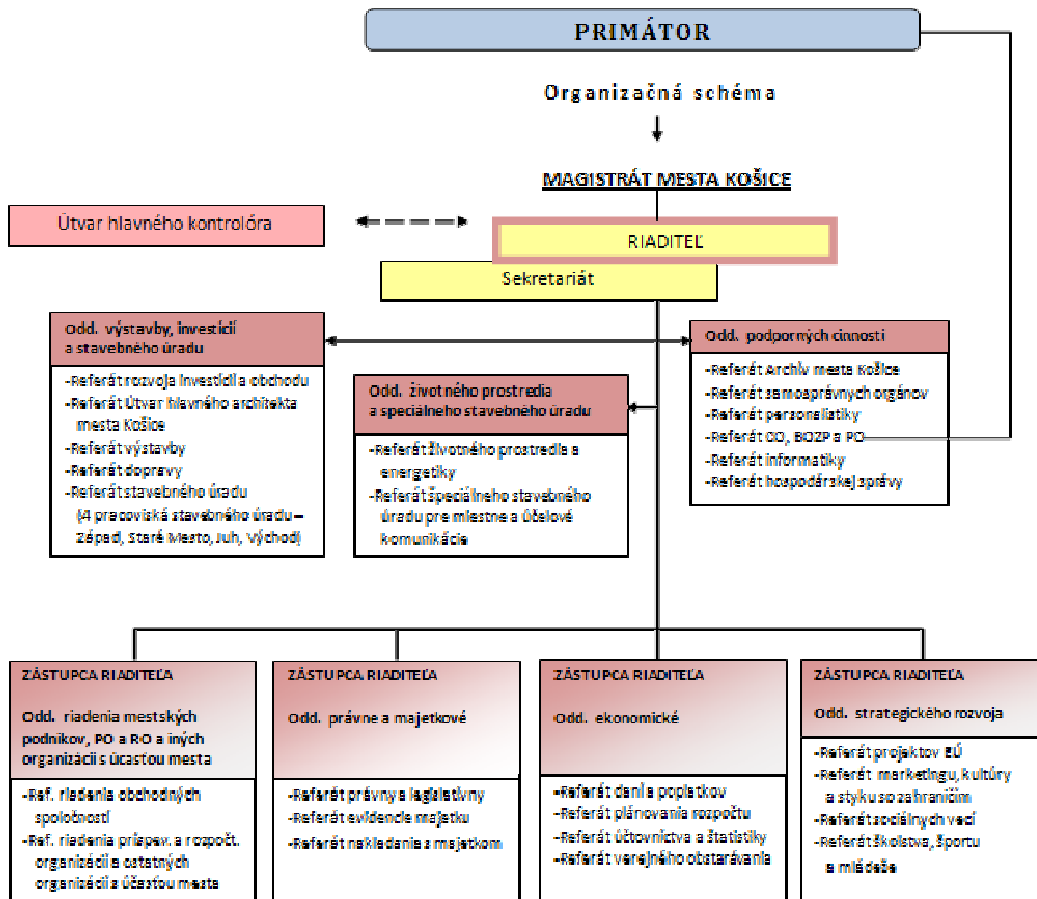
PRIMÁTOR

Organizačná schéma

MAGISTRÁT MESTA KOŠICE

Útvar hlavného kontrolóra

RIADITEĽ

Sekretariát

Odd. výstavby, investícií a stavebného úradu

-Referát rozvoja investícií a obchodu
-Referát Útvar hlavného architekta mesta Košice
-Referát výstavby
-Referát dopravy
-Referát stavebného úradu (4 pracoviská stavebného úradu – Západ, Staré Mesto, Juh, Východ)

Odd. životného prostredia a špeciálneho stavebného úradu

-Referát životného prostredia a energetiky
-Referát špeciálneho stavebného úradu pre miestne a účelové komunikácie

Odd. podporných činností

-Referát Archív mesta Košice
-Referát samosprávnych orgánov
-Referát personalistiky
-Referát OO, BOZP a PO
-Referát informatiky
-Referát hospodárskej správy

ZÁSTUPCA RIADITEĽA

Odd. riadenia mestských podnikov, PO a RO a iných organizácií s účasťou mesta

-Ref. riadenia obchodných spoločností
-Ref. riadenia príspev. a rozpočt. organizácií a ostatných organizácií s účasťou mesta

ZÁSTUPCA RIADITEĽA

Odd. právne a majetkové

-Referát právny a legislatívny
-Referát evidencie majetku
-Referát nakladania s majetkom

ZÁSTUPCA RIADITEĽA

Odd. ekonomické

-Referát daní a poplatkov
-Referát plánovania rozpočtu
-Referát účtovníctva a štatistiky
-Referát verejného obstarávania

ZÁSTUPCA RIADITEĽA

Odd. strategického rozvoja

-Referát projektov EÚ
-Referát marketingu, kultúry a styku so zahraničím
-Referát sociálnych vecí
-Referát školstva, športu a mládeže